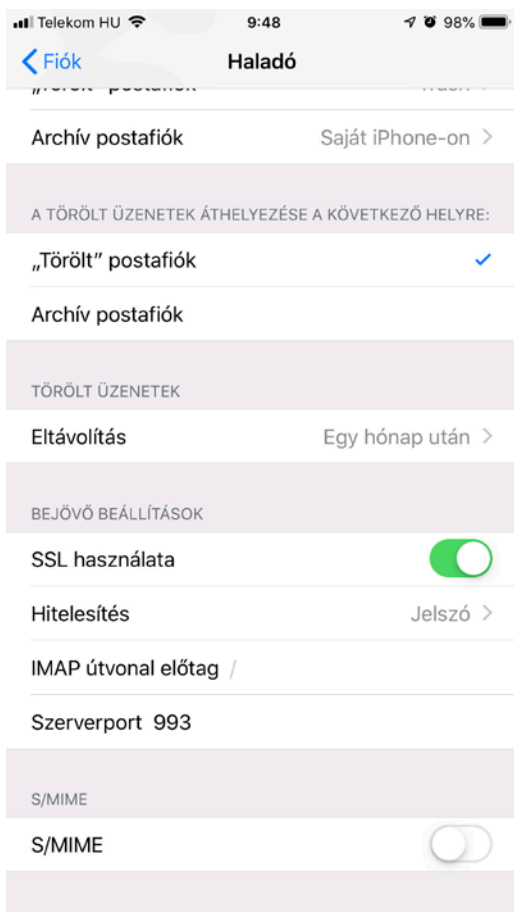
Telekom HU 9:48 98%

Fiók Haladó

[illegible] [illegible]

Archív postafiók Saját iPhone-on

A TÖRÖLT ÜZENETEK ÁTHELYEZÉSE A KÖVETKEZŐ HELYRE:

„Törölt” postafiók

Archív postafiók

TÖRÖLT ÜZENETEK

Eltávolítás Egy hónap után

BEJÖVŐ BEÁLLÍTÁSOK

SSL használata

Hitelesítés Jelszó

IMAP útvonal előtag /

Szerverport 993

S/MIME

S/MIME